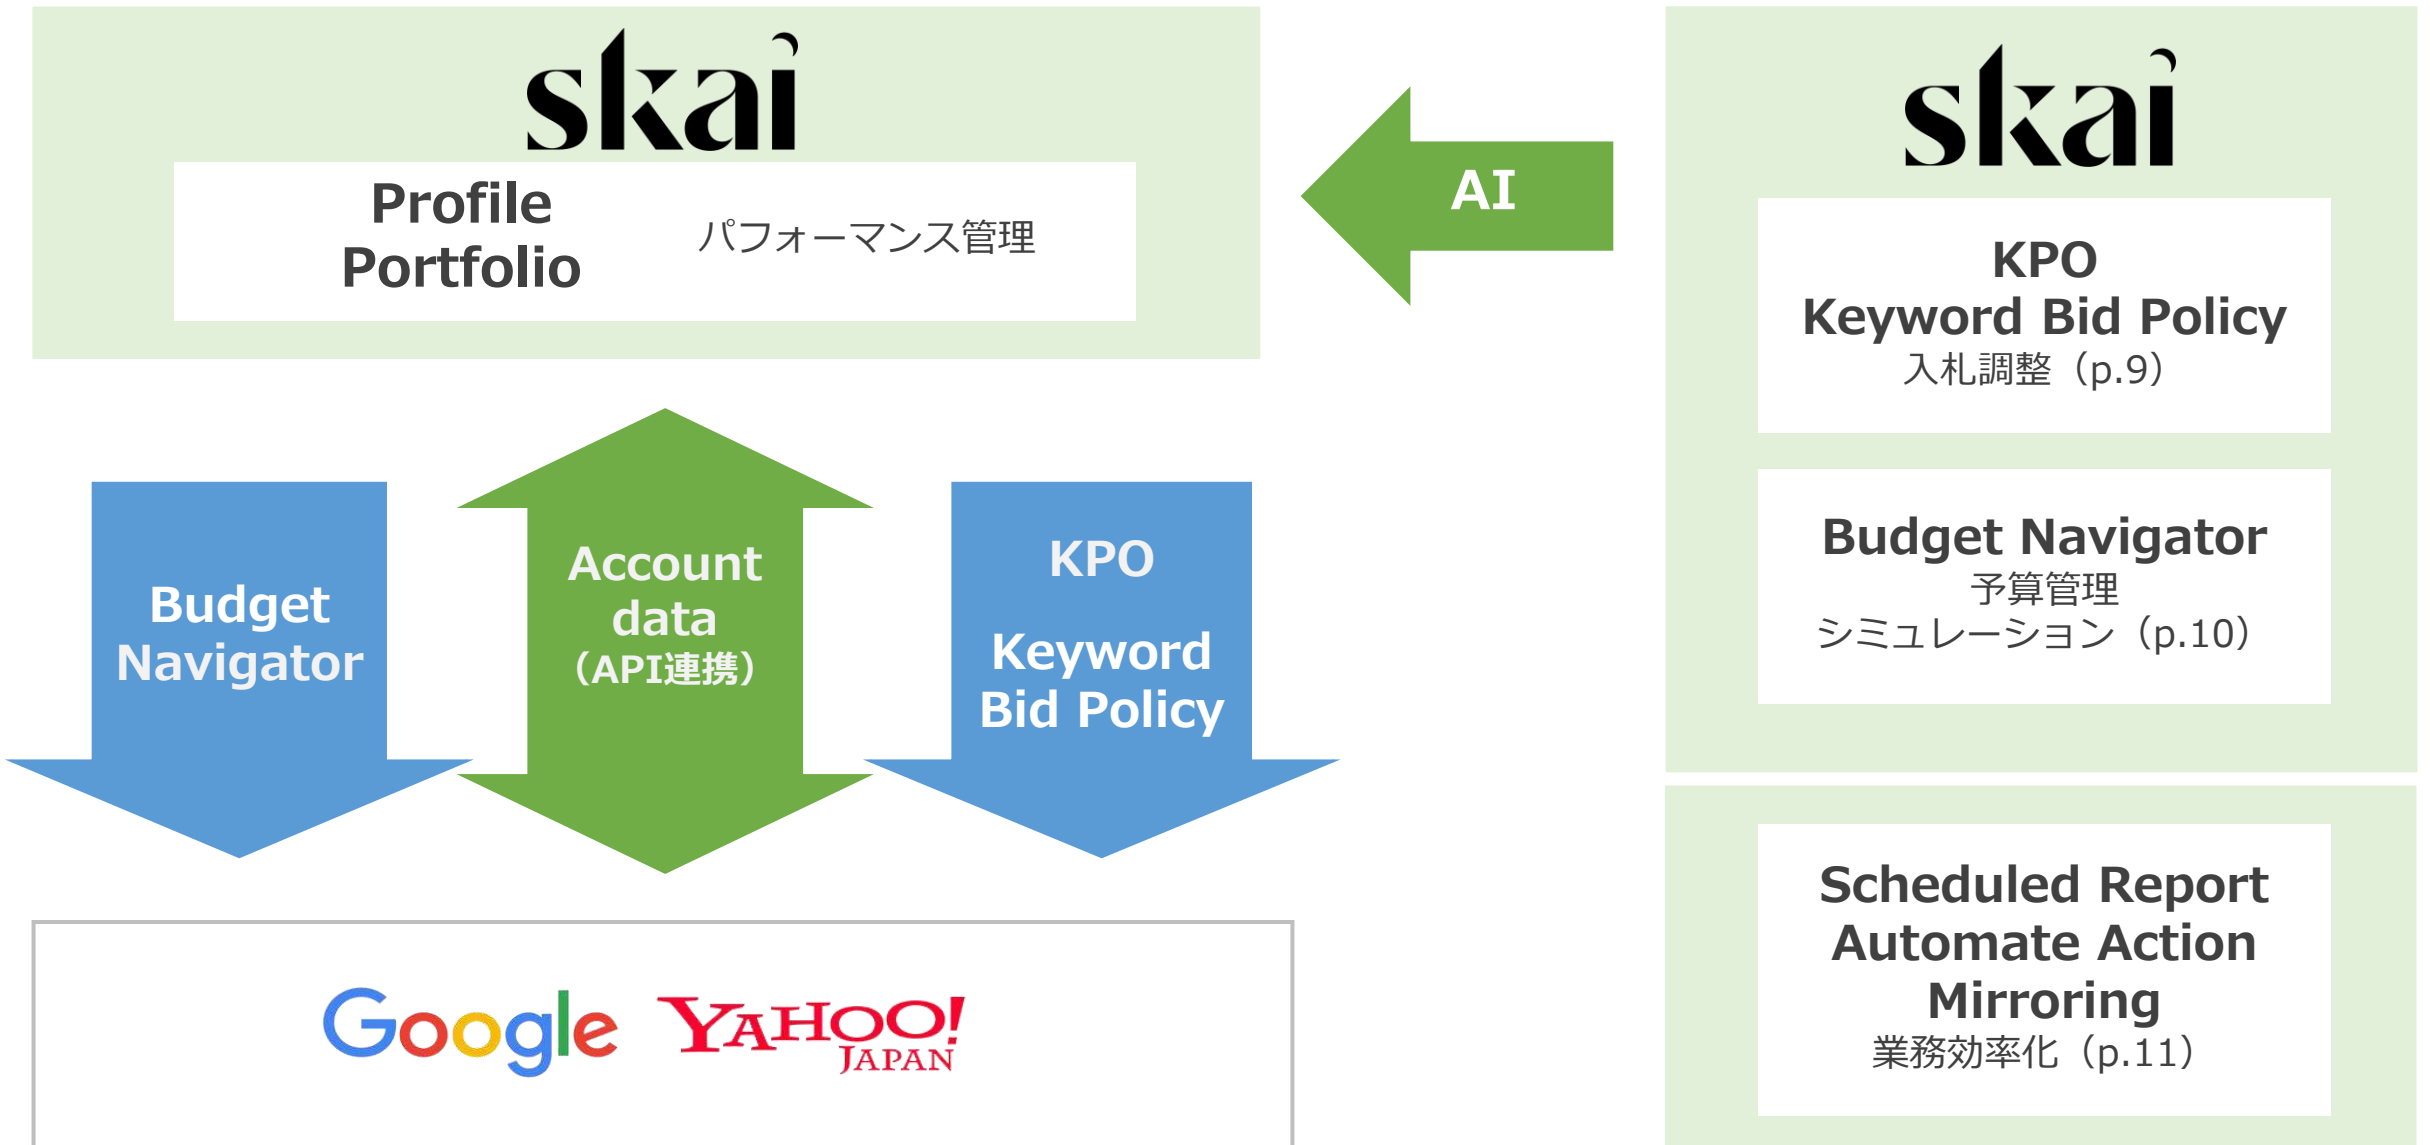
skai

Profile Portfolio

パフォーマンス管理

AI

skai

KPO
Keyword Bid Policy
入札調整（p.9）

Budget Navigator
予算管理
シミュレーション（p.10）

Budget Navigator

Account data （API連携）

KPO

Keyword Bid Policy

Scheduled Report
Automate Action
Mirroring
業務効率化（p.11）

Google

YAHOO! JAPAN